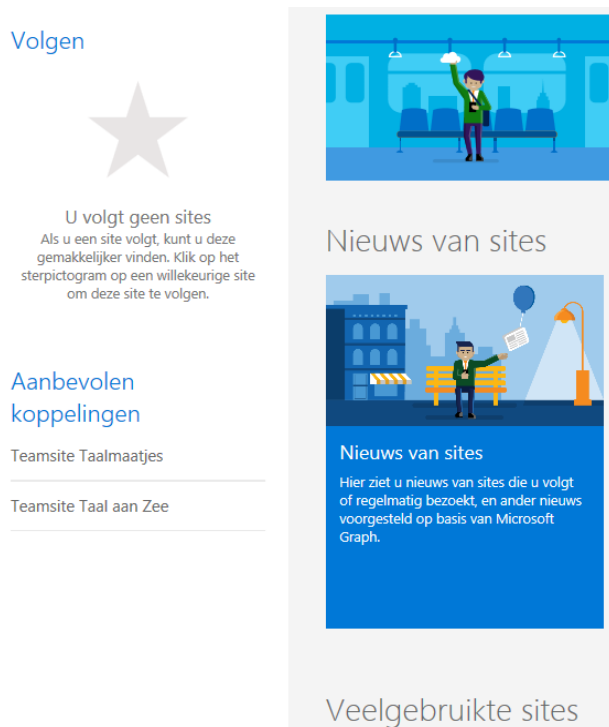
Volgen

U volgt geen sites
Als u een site volgt, kunt u deze gemakkelijker vinden. Klik op het sterpictogram op een willekeurige site om deze site te volgen.

Aanbevolen koppelingen

Teamsite Taalmaatjes

Teamsite Taal aan Zee

Nieuws van sites

Nieuws van sites
Hier ziet u nieuws van sites die u volgt of regelmatig bezoekt, en ander nieuws voorgesteld op basis van Microsoft Graph.

Veelgebruikte sites